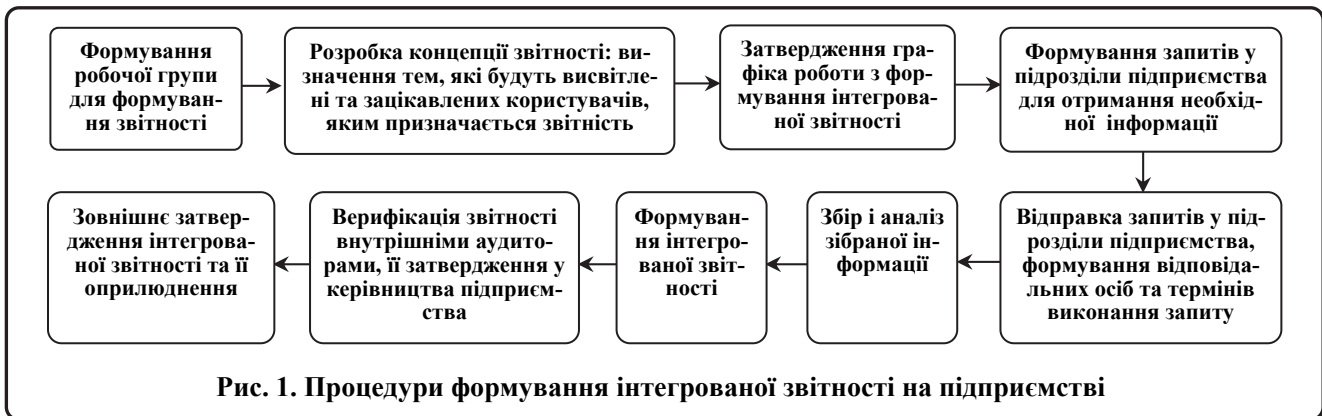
Формування робочої групи для формування звітності

Розробка концепції звітності: визначення тем, які будуть висвітлені та зацікавлених користувачів, яким призначається звітність

Затвердження графіка роботи з формування інтегрованої звітності

Формування запитів у підрозділи підприємства для отримання необхідної інформації

Відправка запитів у підрозділи підприємства, формування відповідальних осіб та термінів виконання запиту

Збір і аналіз зібраної інформації

Формування інтегрованої звітності

Верифікація звітності внутрішніми аудиторами, її затвердження у керівництва підприємства

Зовнішнє затвердження інтегрованої звітності та її оприлюднення

Рис. 1. Процедури формування інтегрованої звітності на підприємстві